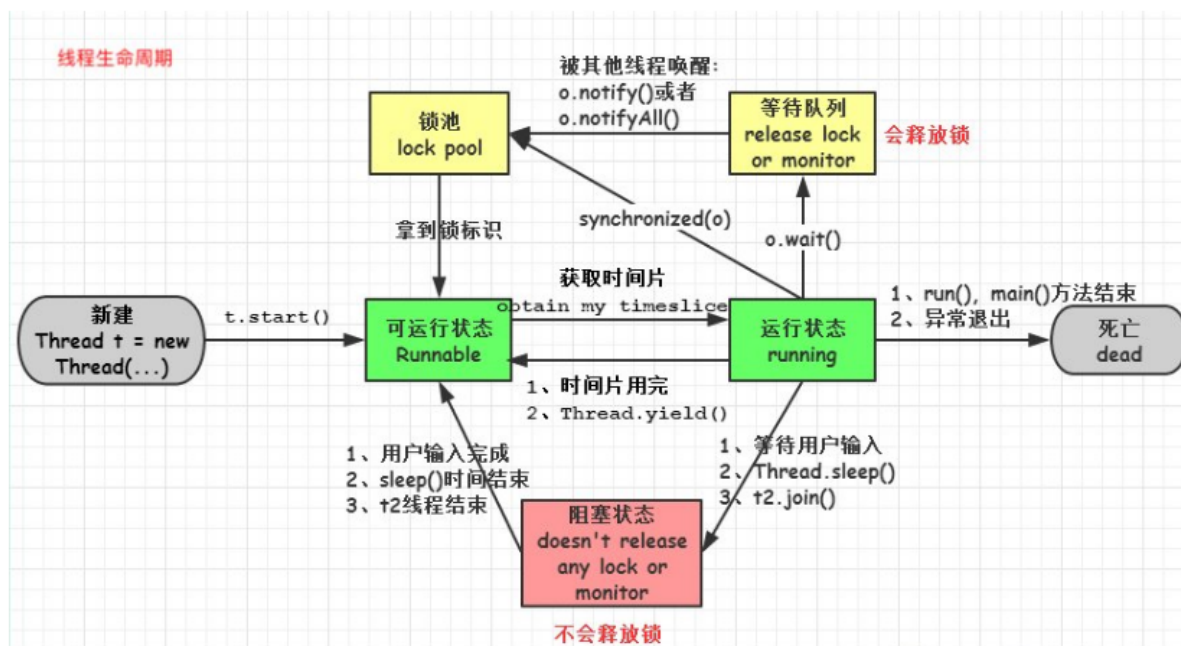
线程生命周期

被其他线程唤醒:
o.notify()或者
o.notifyAll()

锁池
lock pool

等待队列
release lock
or monitor

会释放锁

synchronized(o)

o.wait()

拿到锁标识

获取时间片
obtain my timeslice

新建
Thread t = new
Thread(...)

t.start()

可运行状态
Runnable

运行状态
running

1、run(), main()方法结束
2、异常退出

死亡
dead

1、时间片用完
2、Thread.yield()

1、用户输入完成
2、sleep()时间结束
3、t2线程结束

1、等待用户输入
2、Thread.sleep()
3、t2.join()

阻塞状态
doesn't release
any lock or
monitor

不会释放锁